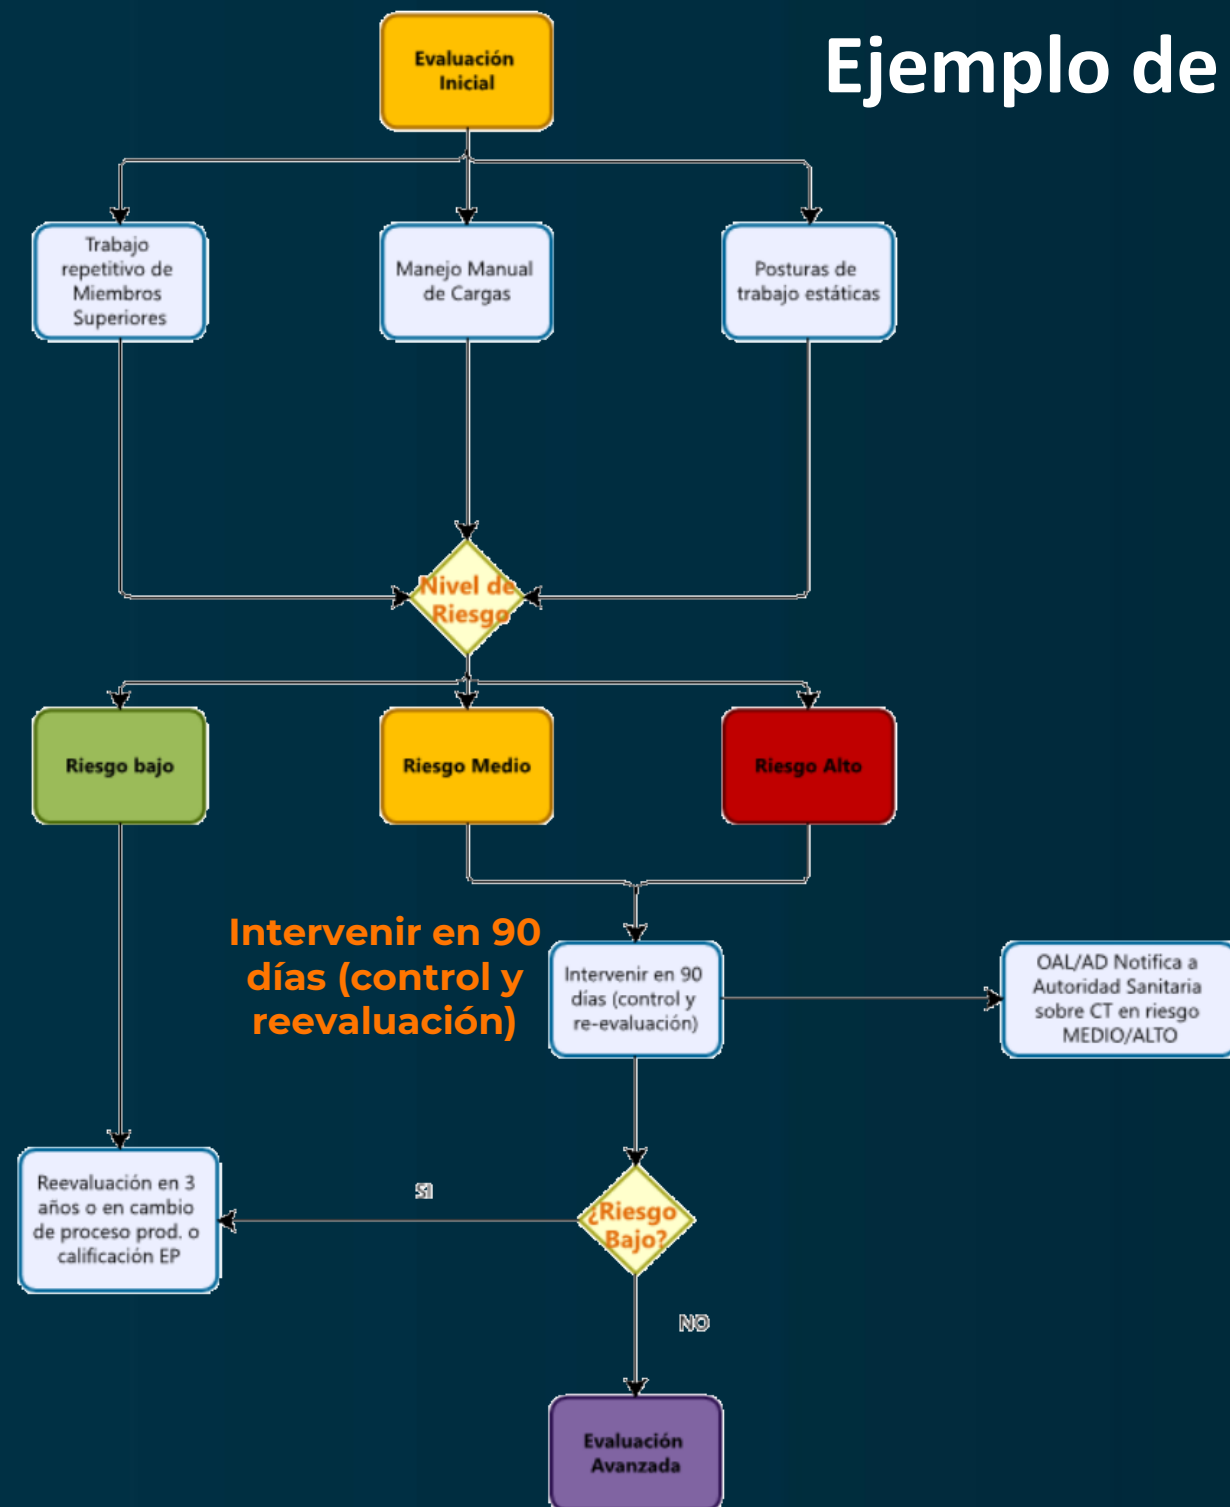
Ejemplo de

Evaluación Inicial

Trabajo repetitivo de Miembros Superiores

Manejo Manual de Cargas

Posturas de trabajo estáticas

Nivel de Riesgo

Riesgo bajo

Riesgo Medio

Riesgo Alto

Intervenir en 90 días (control y reevaluación)

Intervenir en 90 días (control y re-evaluación)

OAL/AD Notifica a Autoridad Sanitaria sobre CT en riesgo MEDIO/ALTO

Reevaluación en 3 años o en cambio de proceso prod. o calificación EP

SI

¿Riesgo Bajo?

NO

Evaluación Avanzada